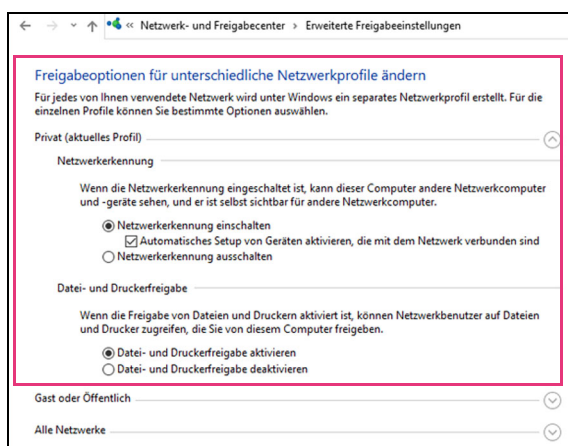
« Netzwerk- und Freigabecenter › Erweiterte Freigabeeinstellungen

Freigabeoptionen für unterschiedliche Netzwerkprofile ändern

Für jedes von Ihnen verwendete Netzwerk wird unter Windows ein separates Netzwerkprofil erstellt. Für die einzelnen Profile können Sie bestimmte Optionen auswählen.

Privat (aktuelles Profil)

Netzwerkerkennung

Wenn die Netzwerkerkennung eingeschaltet ist, kann dieser Computer andere Netzwerkcomputer und -geräte sehen, und er ist selbst sichtbar für andere Netzwerkcomputer.

Netzwerkerkennung einschalten

Automatisches Setup von Geräten aktivieren, die mit dem Netzwerk verbunden sind

Netzwerkerkennung ausschalten

Datei- und Druckerfreigabe

Wenn die Freigabe von Dateien und Druckern aktiviert ist, können Netzwerkbenutzer auf Dateien und Drucker zugreifen, die Sie von diesem Computer freigeben.

Datei- und Druckerfreigabe aktivieren

Datei- und Druckerfreigabe deaktivieren

Gast oder Öffentlich

Alle Netzwerke